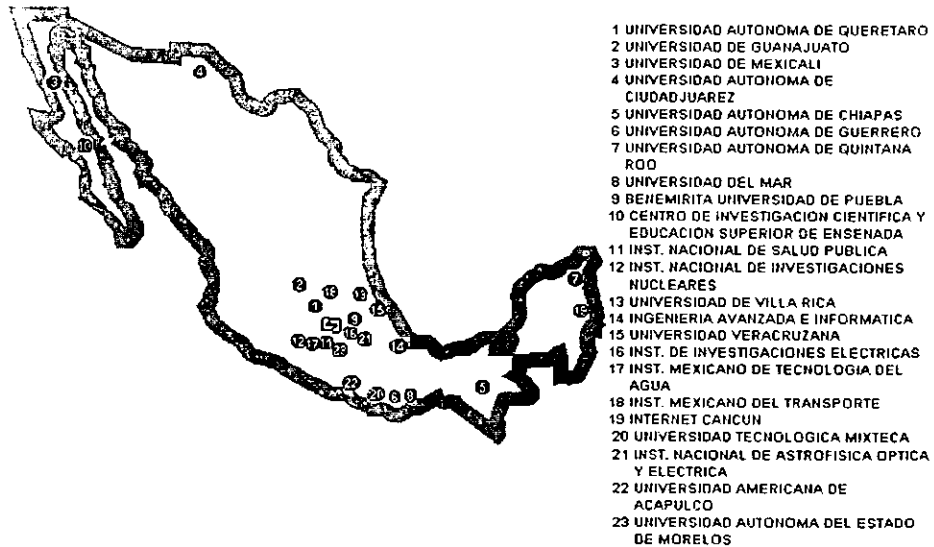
4
3
10
2
18
1
13
9
15
16
21
12
17
11
23
14
7
19
5
22
20
6
8

1 UNIVERSIDAD AUTONOMA DE QUERETARO
2 UNIVERSIDAD DE GUANAJUATO
3 UNIVERSIDAD DE MEXICALI
4 UNIVERSIDAD AUTONOMA DE CIUDADJUAREZ
5 UNIVERSIDAD AUTONOMA DE CHIAPAS
6 UNIVERSIDAD AUTONOMA DE GUERRERO
7 UNIVERSIDAD AUTONOMA DE QUINTANA ROO
8 UNIVERSIDAD DEL MAR
9 BENEMIRITA UNIVERSIDAD DE PUEBLA
10 CENTRO DE INVESTIGACION CIENTIFICA Y EDUCACION SUPERIOR DE ENSENADA
11 INST. NACIONAL DE SALUD PUBLICA
12 INST. NACIONAL DE INVESTIGACIONES NUCLEARES
13 UNIVERSIDAD DE VILLA RICA
14 INGENIERIA AVANZADA E INFORMATICA
15 UNIVERSIDAD VERACRUZANA
16 INST. DE INVESTIGACIONES ELECTRICAS
17 INST. MEXICANO DE TECNOLOGIA DEL AGUA
18 INST. MEXICANO DEL TRANSPORTE
19 INTERNET CANCUN
20 UNIVERSIDAD TECNOLOGICA MIXTECA
21 INST. NACIONAL DE ASTROFISICA OPTICA Y ELECTRICA
22 UNIVERSIDAD AMERICANA DE ACAPULCO
23 UNIVERSIDAD AUTONOMA DEL ESTADO DE MORELOS